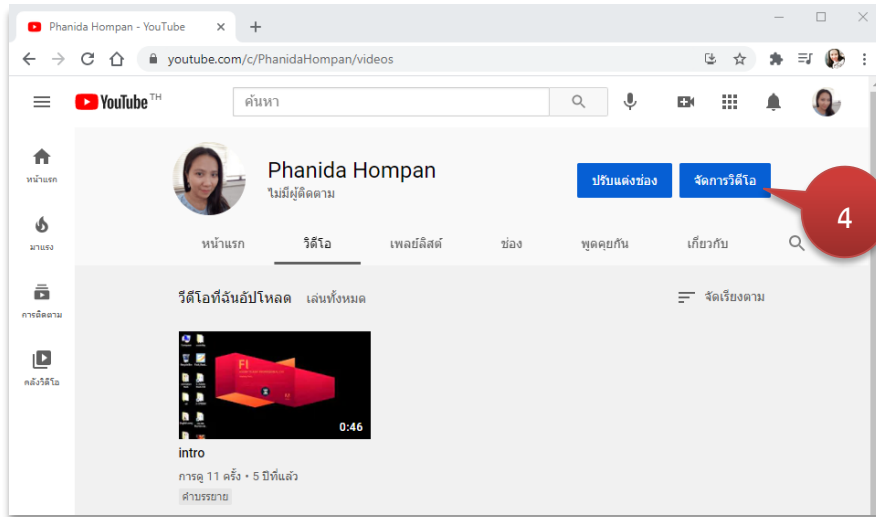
Phanida Hompan - YouTube ×
+

youtube.com/c/PhanidaHompan/videos

YouTube TH
ค้นหา

หน้าแรก
มาแรง
การติดตาม
คลังวิดีโอ

Phanida Hompan
ไม่มีผู้ติดตาม

ปรับแต่งช่อง
จัดการวิดีโอ

4

หน้าแรก
วิดีโอ
เพลย์ลิสต์
ช่อง
พูดคุยกัน
เกี่ยวกับ

วิดีโอที่ฉันอัปโหลด
เล่นทั้งหมด
จัดเรียงตาม

0:46
intro
การดู 11 ครั้ง • 5 ปีที่แล้ว
คำบรรยาย